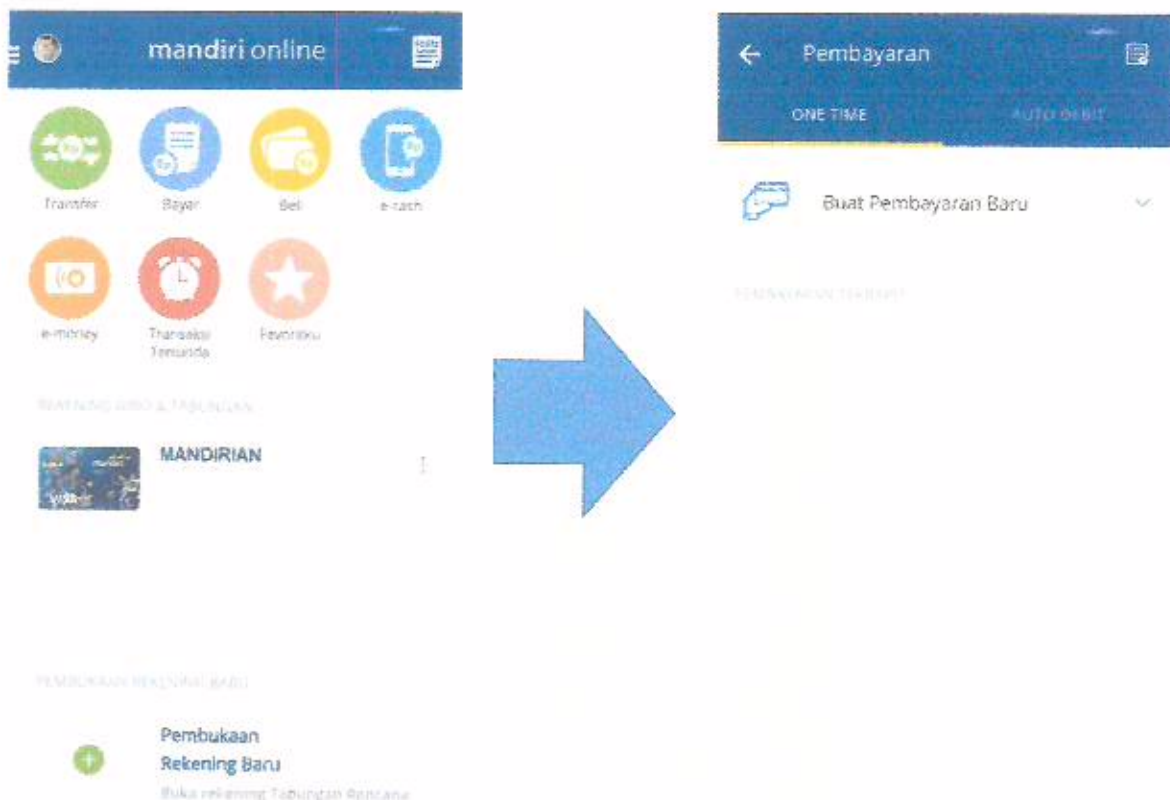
mandiri online

Transfer
Bayar
Beli
e-cash
e-money
Transaksi Tertunda
Favoritku

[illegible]

MANDIRIAN

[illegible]

Pembukaan Rekening Baru
Buka rekening Tabungan Rencana

Pembayaran

ONE TIME
AUTO DEBIT

Buat Pembayaran Baru

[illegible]